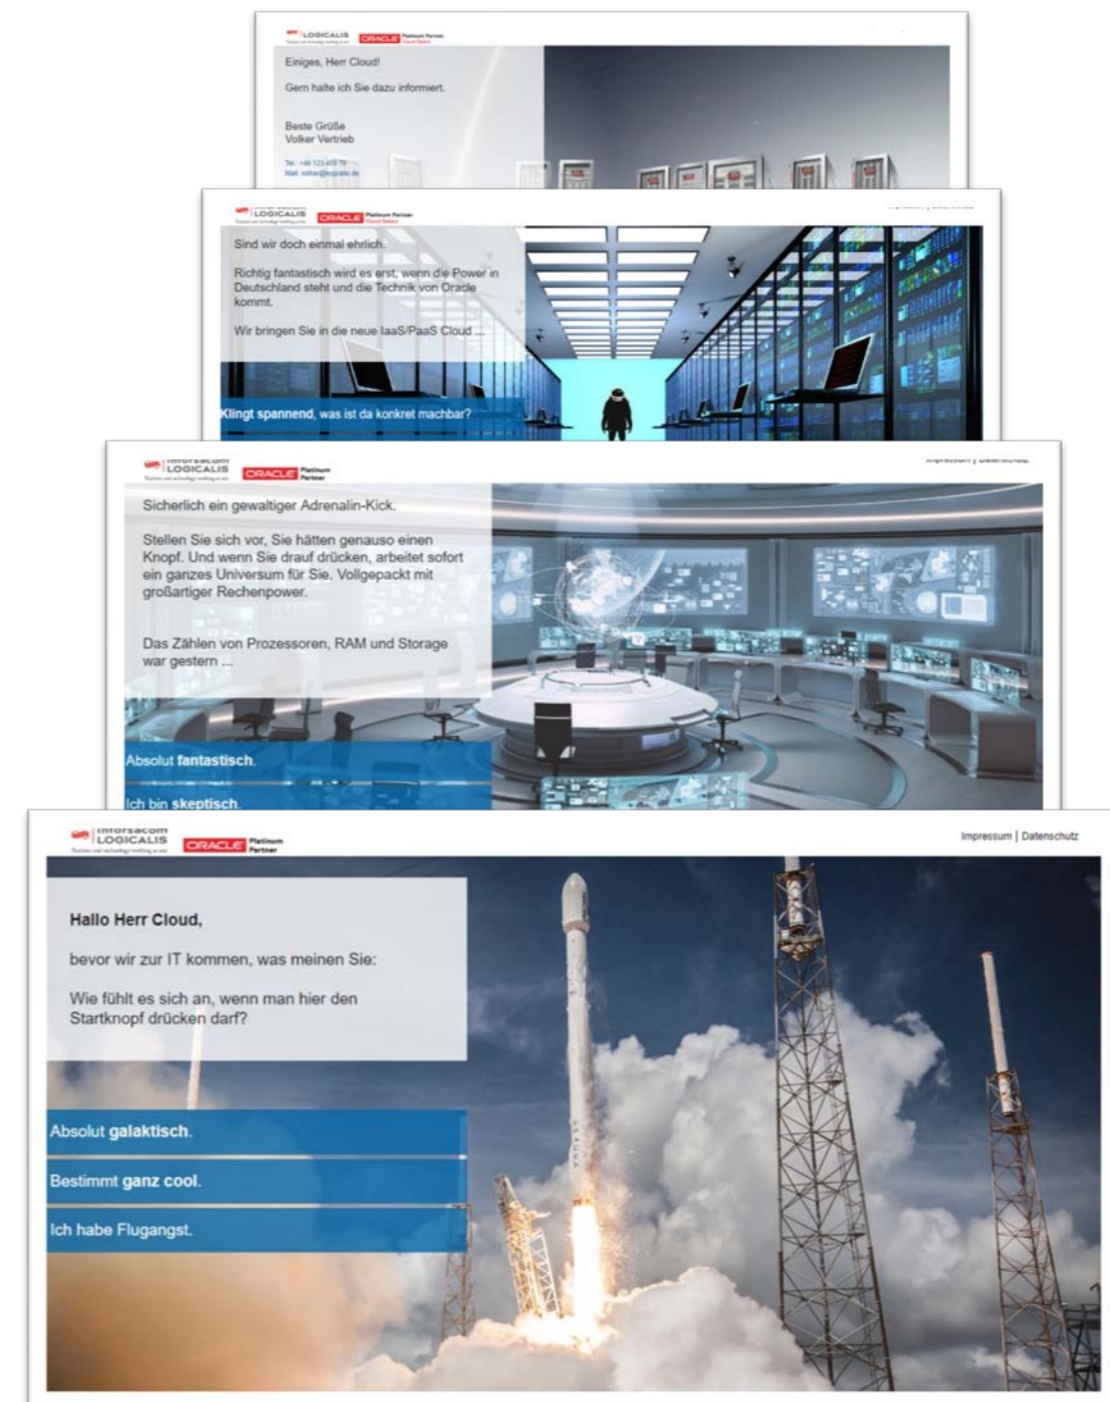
LOGICALIS ORACLE Platinum Partner Cloud Select

Einiges, Herr Cloud!

Gern halte ich Sie dazu informiert.

Beste Grüße
Volker Vertrieb

Tel. +49 123 456 78
Mail: volker@logicalis.de

LOGICALIS ORACLE Platinum Partner Cloud Select

Sind wir doch einmal ehrlich.

Richtig fantastisch wird es erst, wenn die Power in Deutschland steht und die Technik von Oracle kommt.

Wir bringen Sie in die neue IaaS/PaaS Cloud ...

Klingt spannend, was ist da konkret machbar?

inforsacom LOGICALIS ORACLE Platinum Partner

Impressum | Datenschutz

Sicherlich ein gewaltiger Adrenalin-Kick.

Stellen Sie sich vor, Sie hätten genauso einen Knopf. Und wenn Sie drauf drücken, arbeitet sofort ein ganzes Universum für Sie. Vollgepackt mit großartiger Rechenpower.

Das Zählen von Prozessoren, RAM und Storage war gestern ...

Absolut fantastisch.

Ich bin skeptisch.

inforsacom LOGICALIS ORACLE Platinum Partner

Impressum | Datenschutz

Hallo Herr Cloud,

bevor wir zur IT kommen, was meinen Sie:

Wie fühlt es sich an, wenn man hier den Startknopf drücken darf?

Absolut galaktisch.

Bestimmt ganz cool.

Ich habe Flugangst.